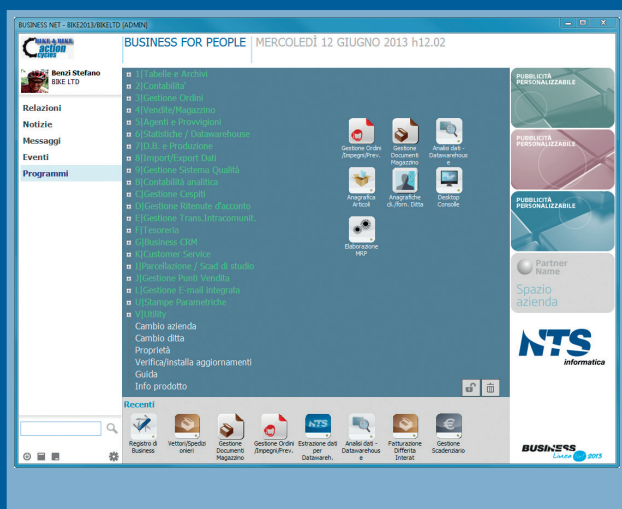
BUSINESS NET - BIKE2013/BIKELTD [ADMIN]

BIKE & BIKE
action
cycles

Benzi Stefano
BIKE LTD

Relazioni
Notizie
Messaggi
Eventi
Programmi

BUSINESS FOR PEOPLE MERCOLEDÌ 12 GIUGNO 2013 h12.02

1]Tabelle e Archivi
2]Contabilita'
3]Gestione Ordini
4]Vendite/Magazzino
5]Agenti e Provvigioni
6]Statistiche / Datawarehouse
7]D.B. e Produzione
8]Import/Export Dati
9]Gestione Sistema Qualità
B]Contabilità analitica
C]Gestione Cespiti
D]Gestione Ritenute d'acconto
E]Gestione Trans.Intracomunit.
F]Tesoreria
G]Business CRM
K]Customer Service
I]Parcellazione / Scad.di studio
J]Gestione Punti Vendita
L]Gestione E-mail Integrata
U]Stampe Parametriche
V]Utility
Cambio azienda
Cambio ditta
Proprietà
Verifica/installa aggiornamenti
Guida
Info prodotto

Gestione Ordini /Impegni/Prev.
Gestione Documenti Magazzino
Analisi dati - Datawarehouse
Anagrafica Articoli
Anagrafiche di./forn. Ditta
Desktop Console
Elaborazione MRP

Recenti
Registro di Business
Vettori/Spedizionieri
Gestione Documenti Magazzino
Gestione Ordini /Impegni/Prev.
Estrazione dati per Datawareh.
Analisi dati - Datawarehouse
Fatturazione Differita Interat
Gestione Scadenziario

PUBBLICITÀ PERSONALIZZABILE
PUBBLICITÀ PERSONALIZZABILE
PUBBLICITÀ PERSONALIZZABILE
Partner Name
Spazio azienda
NTS informatica
BUSINESS Linea 2013